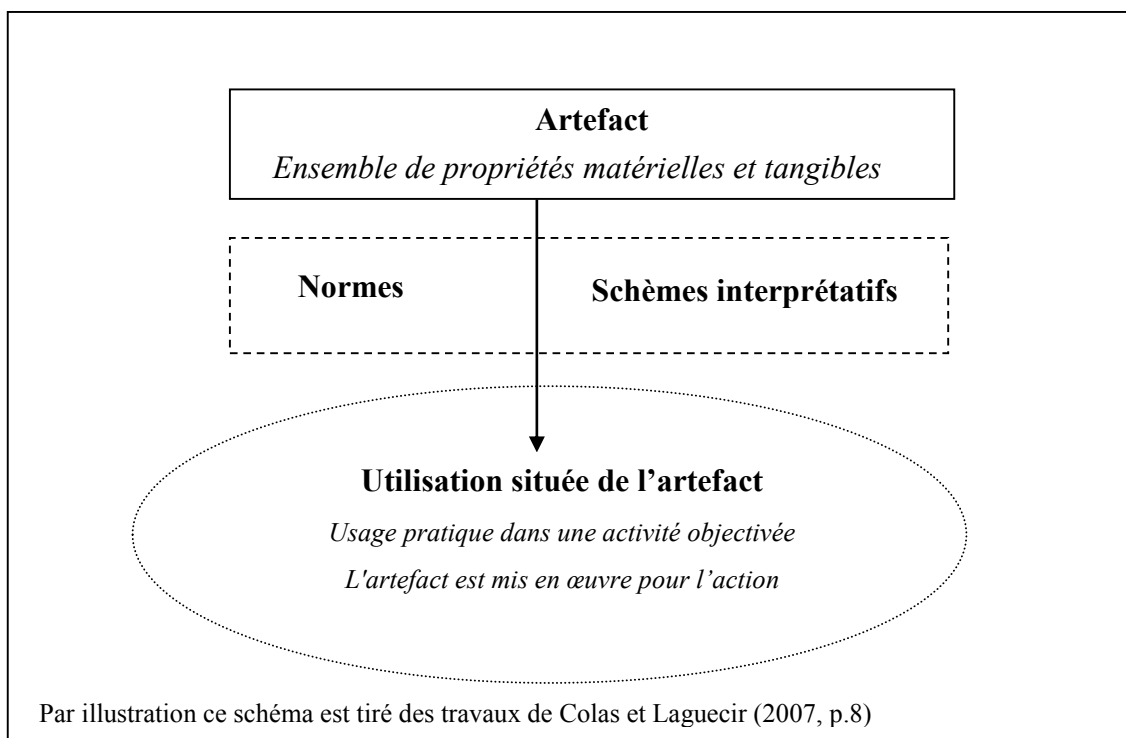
**Artefact**
*Ensemble de propriétés matérielles et tangibles*

**Normes** **Schèmes interprétatifs**

**Utilisation située de l'artefact**
*Usage pratique dans une activité objectivée*
*L'artefact est mis en œuvre pour l'action*

Par illustration ce schéma est tiré des travaux de Colas et Laguecir (2007, p.8)